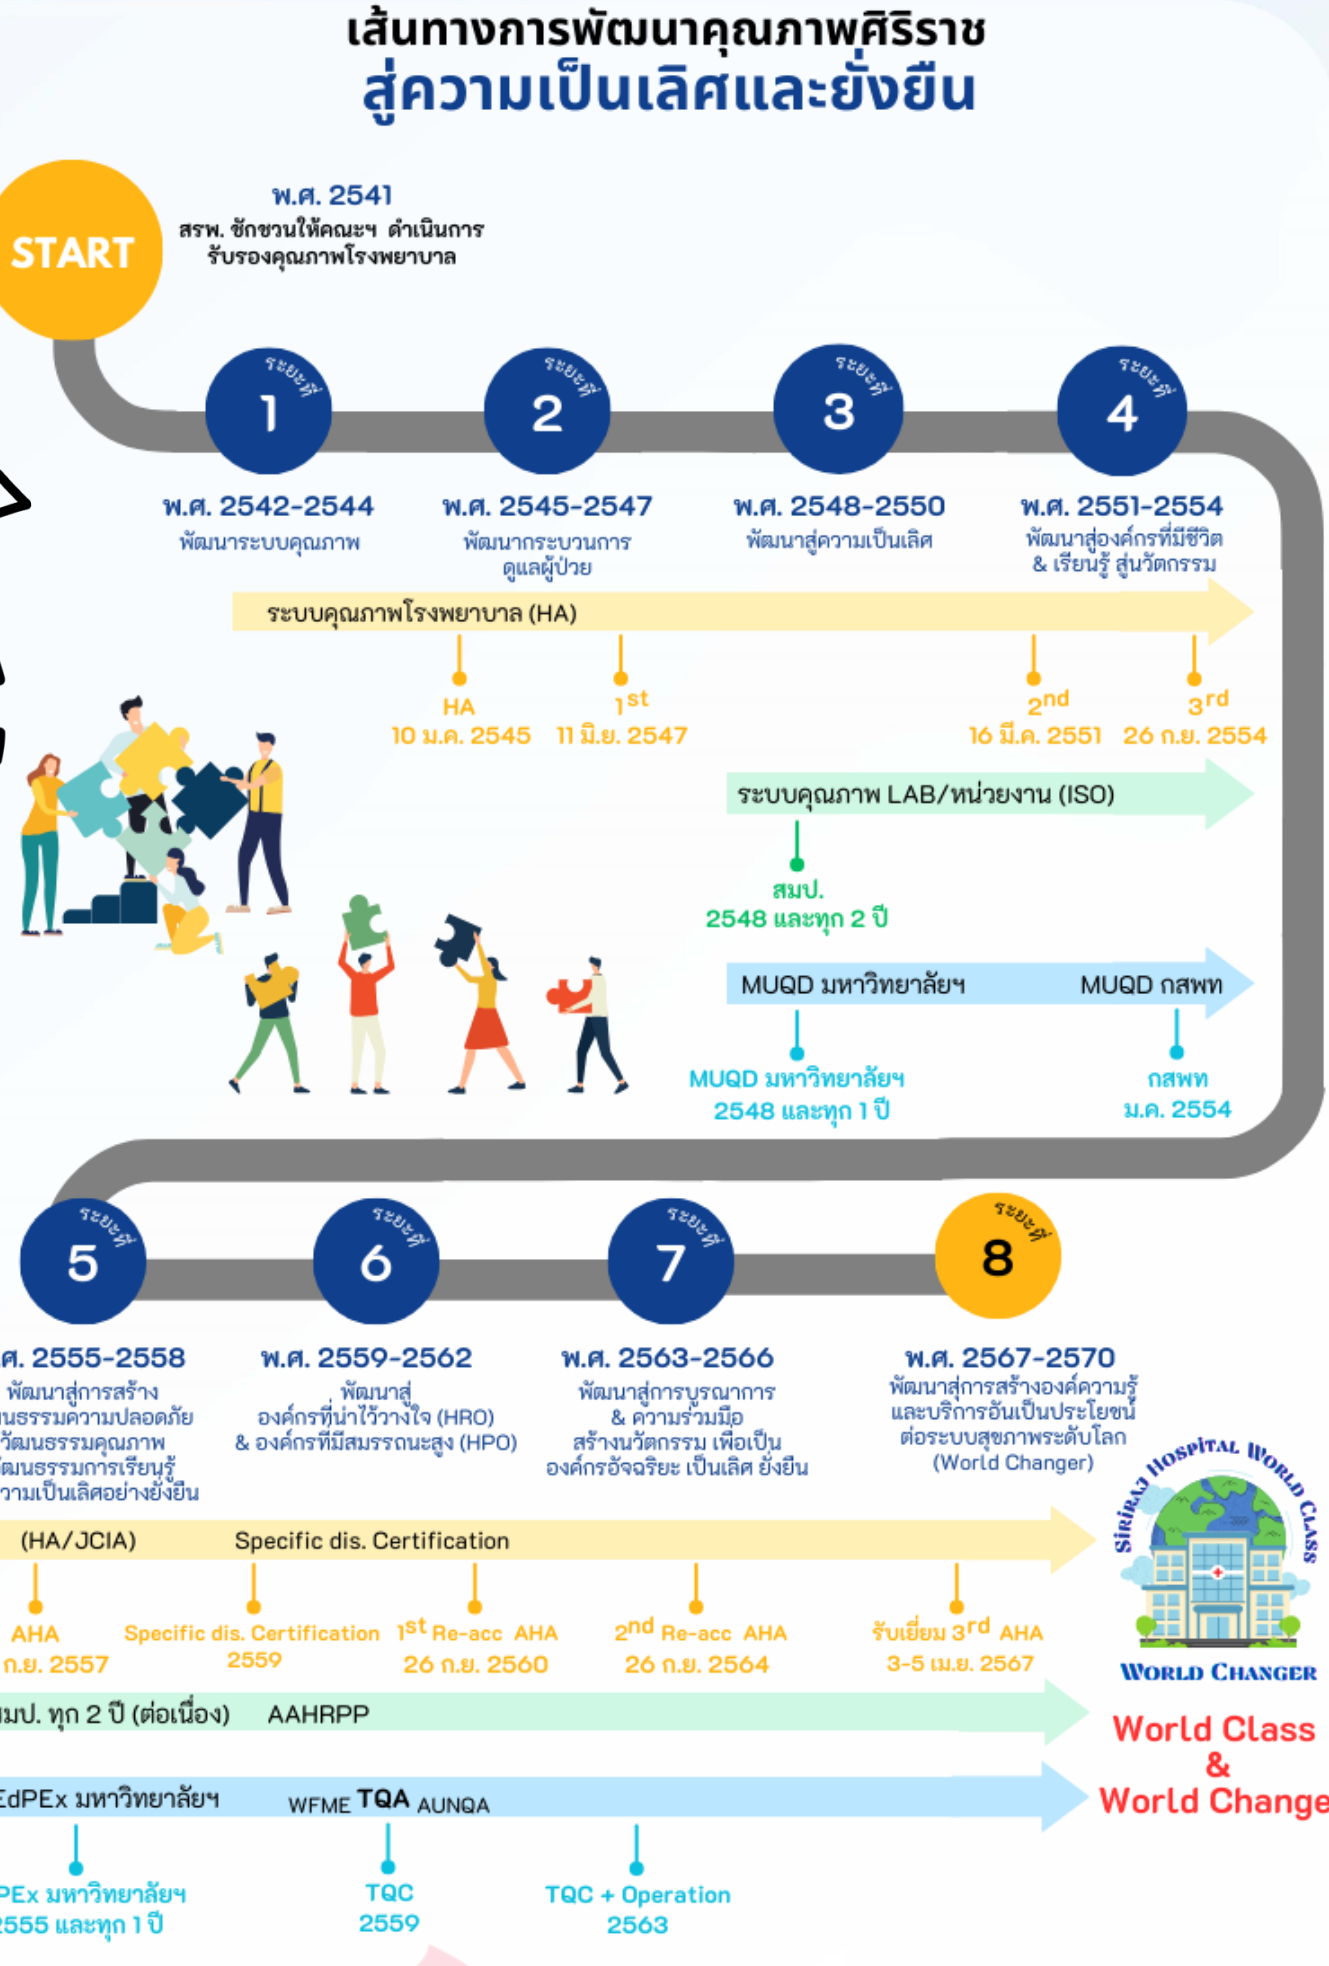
เส้นทางการพัฒนาคุณภาพศิริราช
สู่ความเป็นเลิศและยั่งยืน

START

พ.ศ. 2541
สรพ. ชักชวนให้คณะฯ ดำเนินการรับรองคุณภาพโรงพยาบาล

ระยะที่ 1
พ.ศ. 2542-2544
พัฒนาระบบคุณภาพ

ระยะที่ 2
พ.ศ. 2545-2547
พัฒนากระบวนการดูแลผู้ป่วย

ระยะที่ 3
พ.ศ. 2548-2550
พัฒนาสู่ความเป็นเลิศ

ระยะที่ 4
พ.ศ. 2551-2554
พัฒนาสู่องค์กรที่มีชีวิต & เรียนรู้ สู่นวัตกรรม

ระบบคุณภาพโรงพยาบาล (HA)

HA
10 ม.ค. 2545

$1^{st}$
11 มิ.ย. 2547

$2^{nd}$
16 มี.ค. 2551

$3^{rd}$
26 ก.ย. 2554

ระบบคุณภาพ LAB/หน่วยงาน (ISO)

สมป.
2548 และทุก 2 ปี

MUQD มหาวิทยาลัยฯ MUQD กสพท

MUQD มหาวิทยาลัยฯ
2548 และทุก 1 ปี

กสพท
ม.ค. 2554

ระยะที่ 5
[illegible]ศ. 2555-2558
พัฒนาสู่การสร้าง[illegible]นธรรมความปลอดภัย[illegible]วัฒนธรรมคุณภาพ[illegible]ฒนธรรมการเรียนรู้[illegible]วามเป็นเลิศอย่างยั่งยืน

ระยะที่ 6
พ.ศ. 2559-2562
พัฒนาสู่องค์กรที่น่าไว้วางใจ (HRO) & องค์กรที่มีสมรรถนะสูง (HPO)

ระยะที่ 7
พ.ศ. 2563-2566
พัฒนาสู่การบูรณาการ & ความร่วมมือ สร้างนวัตกรรม เพื่อเป็นองค์กรอัจฉริยะ เป็นเลิศ ยั่งยืน

ระยะที่ 8
พ.ศ. 2567-2570
พัฒนาสู่การสร้างองค์ความรู้และบริการอันเป็นประโยชน์ต่อระบบสุขภาพระดับโลก (World Changer)

(HA/JCIA) Specific dis. Certification

AHA
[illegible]ก.ย. 2557

Specific dis. Certification
2559

$1^{st}$ Re-acc AHA
26 ก.ย. 2560

$2^{nd}$ Re-acc AHA
26 ก.ย. 2564

รับเยี่ยม $3^{rd}$ AHA
3-5 เม.ย. 2567

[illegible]มป. ทุก 2 ปี (ต่อเนื่อง) AAHRPP

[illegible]EdPEx มหาวิทยาลัยฯ WFME TQA AUNQA

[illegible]PEx มหาวิทยาลัยฯ
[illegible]2555 และทุก 1 ปี

TQC
2559

TQC + Operation
2563

Siriraj Hospital World Class
World Changer

World Class
&
World Change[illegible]